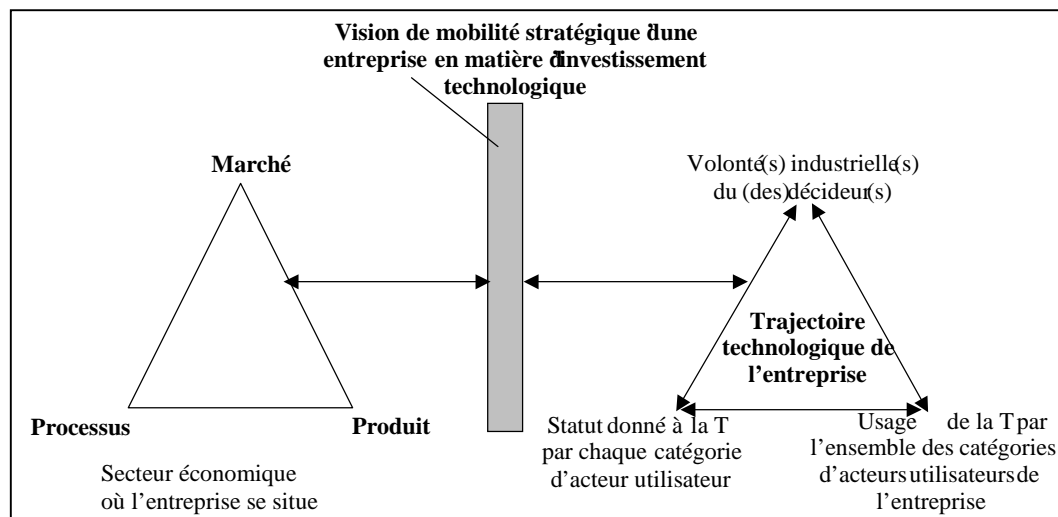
Vision de mobilité stratégique dune entreprise en matière dinvestissement technologique

Marché

Processus

Produit

Secteur économique où l'entreprise se situe

Volonté(s) industrielle(s) du (des) décideur(s)

Trajectoire technologique de l'entreprise

Statut donné à la T par chaque catégorie d'acteur utilisateur

Usage de la T par l'ensemble des catégories d'acteurs utilisateurs de l'entreprise